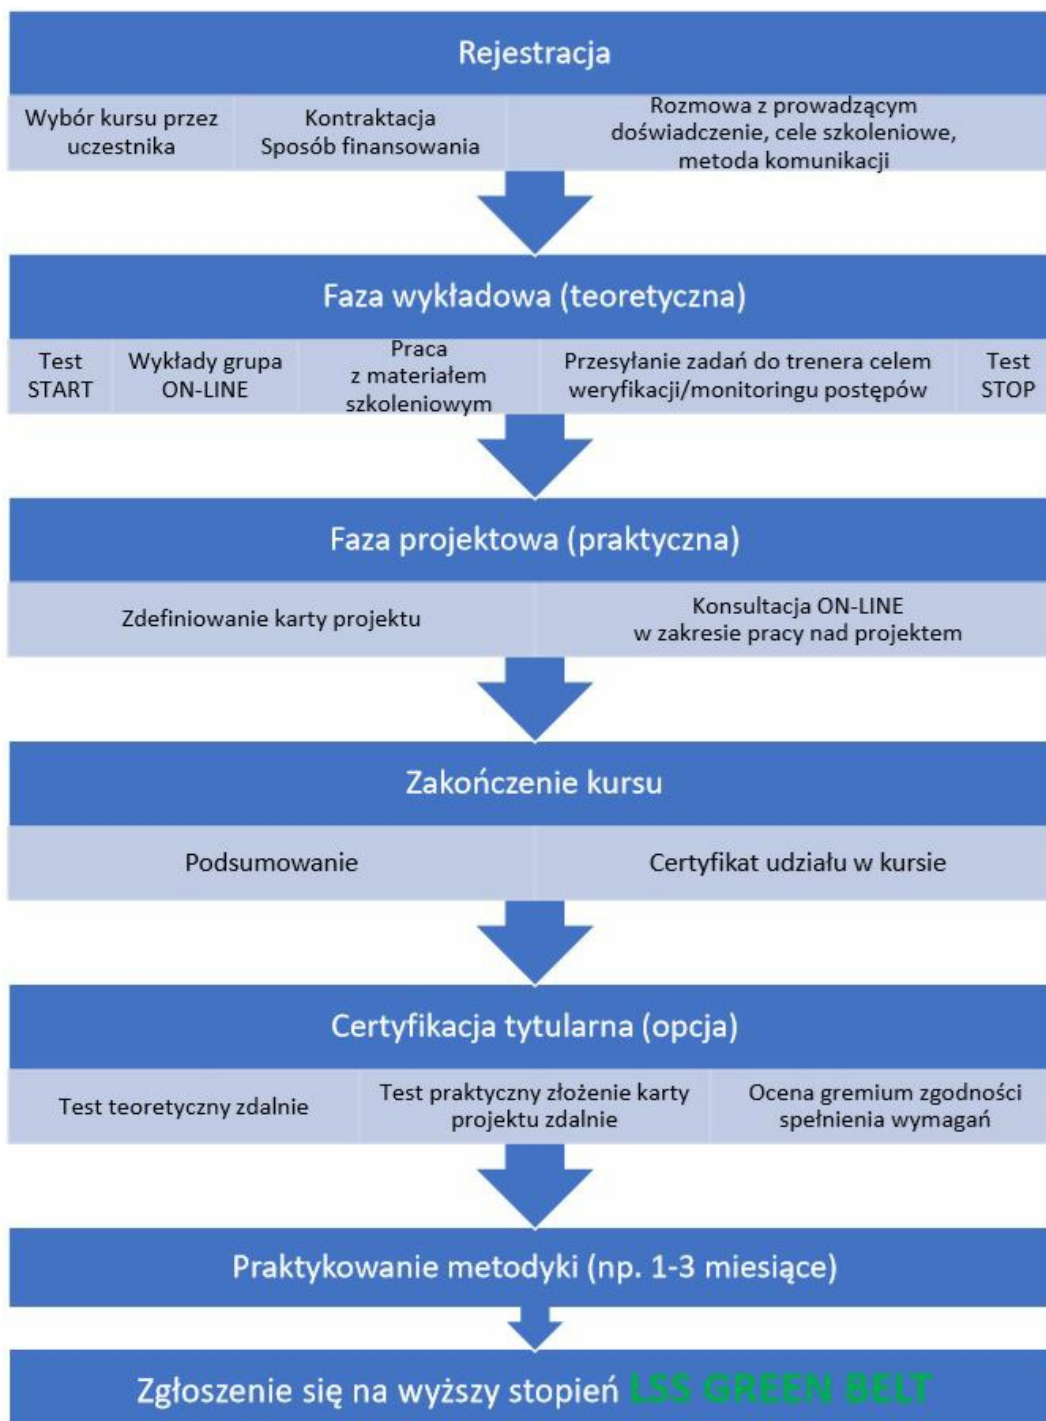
Rejestracja

Wybór kursu przez uczestnika

Kontraktacja
Sposób finansowania

Rozmowa z prowadzącym
doświadczenie, cele szkoleniowe, metoda komunikacji

Faza wykładowa (teoretyczna)

Test START

Wykłady grupa ON-LINE

Praca z materiałem szkoleniowym

Przesyłanie zadań do trenera celem weryfikacji/monitoringu postępów

Test STOP

Faza projektowa (praktyczna)

Zdefiniowanie karty projektu

Konsultacja ON-LINE
w zakresie pracy nad projektem

Zakończenie kursu

Podsumowanie

Certyfikat udziału w kursie

Certyfikacja tytularna (opcja)

Test teoretyczny zdalnie

Test praktyczny złożenie karty projektu zdalnie

Ocena gremium zgodności spełnienia wymagań

Praktykowanie metodyki (np. 1-3 miesiące)

Zgłoszenie się na wyższy stopień LSS GREEN BELT